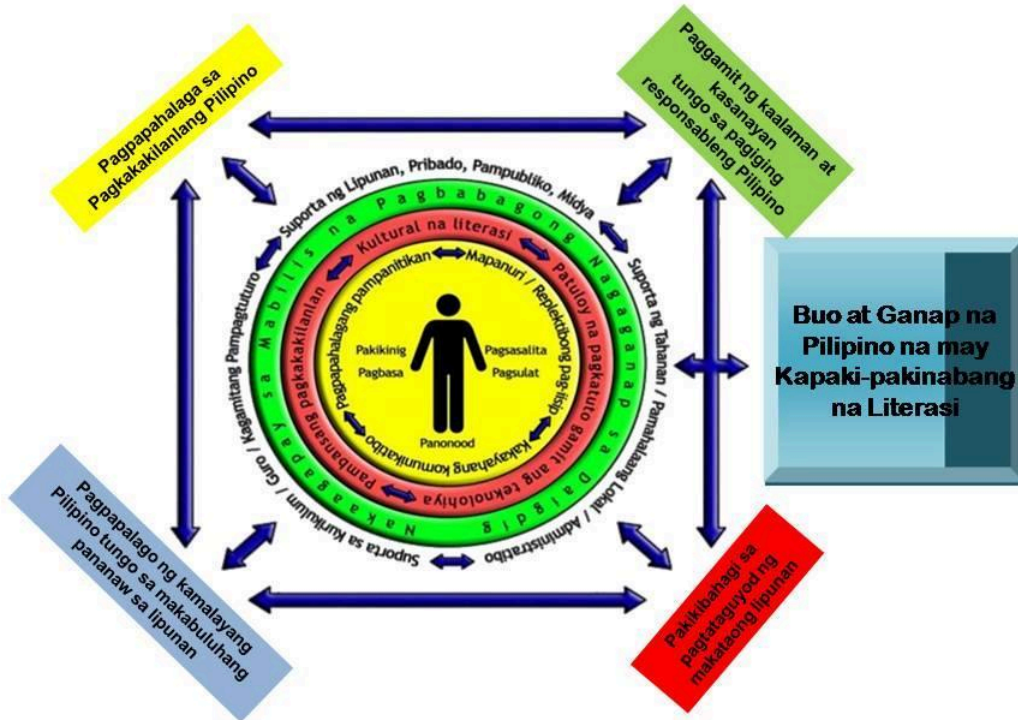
Pagpapahalaga sa Pagkakakilanlang Pilipino

Paggamit ng kaalaman at kasanayan tungo sa pagiging responsableng Pilipino

Buo at Ganap na Pilipino na may Kapaki-pakinabang na Literasi

Pagpapalago ng kamalayang Pilipino tungo sa makabuluhang pananaw sa lipunan

Pakikibahagi sa pagtataguyod ng makataong lipunan

Suporta ng Lipunan, Pribado, Pampubliko, Midya

Suporta ng Tahanan / Pamahalaang Lokal / Administratibo

Suporta sa Kurikulum / Guro / Kagamitang Pampagtuturo

Nakaagapay sa Mabilis na Pagbabagong Nagaganap sa Daigdig

Kultural na literasi

Patuloy na pagkatuto gamit ang teknolohiya

Pambansang pagkakakilanlan

Pagpapahalagang pampanitikan

Mapanuri / Repleksibong pag-iisip

Kakayahang komunikatibo

Pakikinig

Pagbasa

Pagsasalita

Pagsulat

Panonood